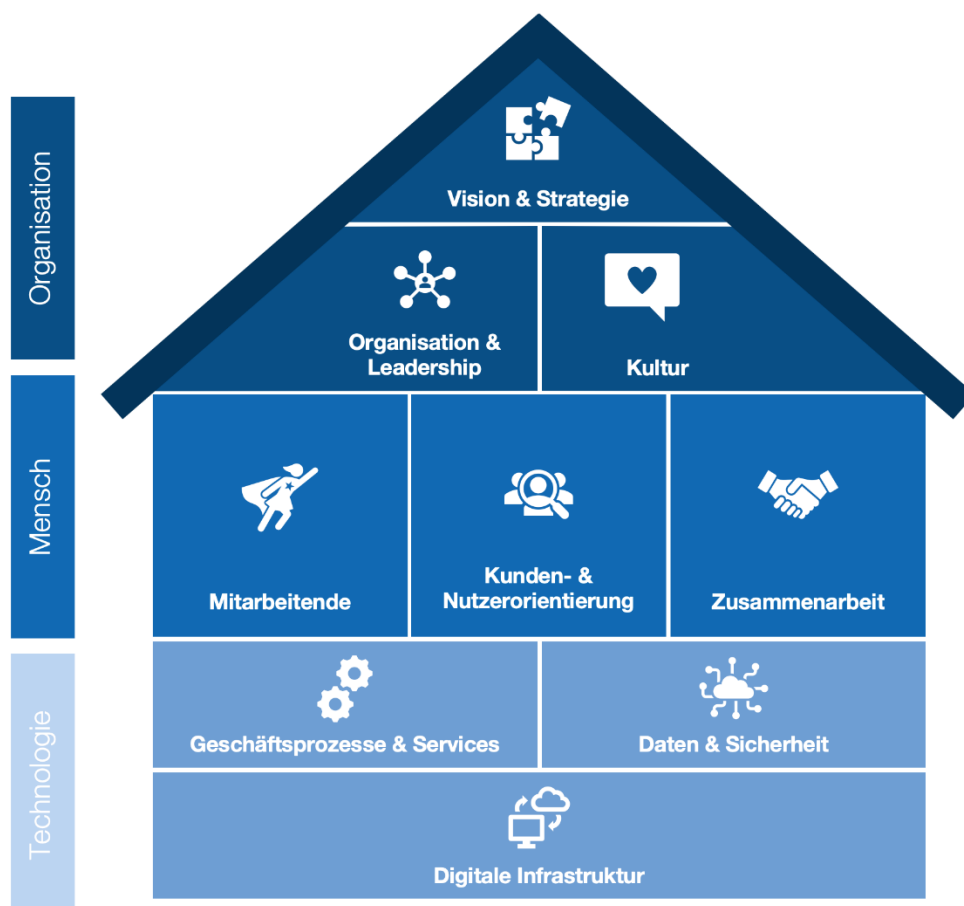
Organisation

Mensch

Technologie

Vision & Strategie

Organisation & Leadership

Kultur

Mitarbeitende

Kunden- & Nutzerorientierung

Zusammenarbeit

Geschäftsprozesse & Services

Daten & Sicherheit

Digitale Infrastruktur